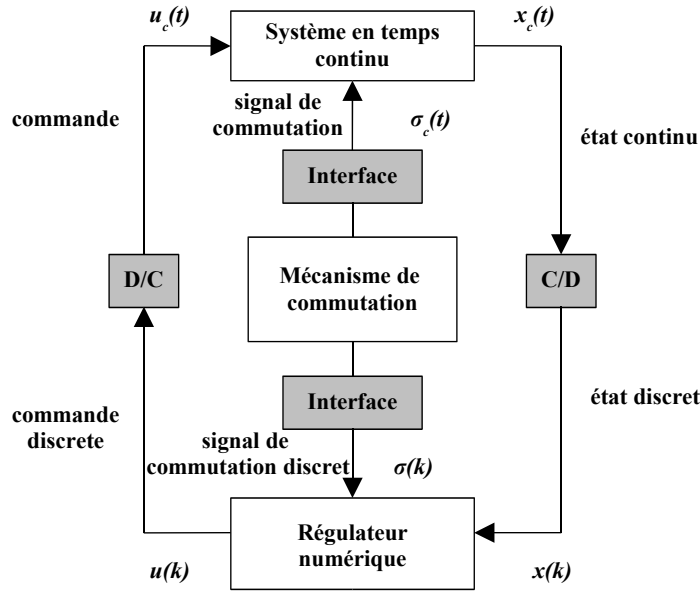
$u_c(t)$

Système en temps continu

$x_c(t)$

commande

signal de commutation

$\sigma_c(t)$

état continu

Interface

D/C

Mécanisme de commutation

C/D

Interface

commande discrete

état discret

signal de commutation discret

$\sigma(k)$

Régulateur numérique

$u(k)$

$x(k)$